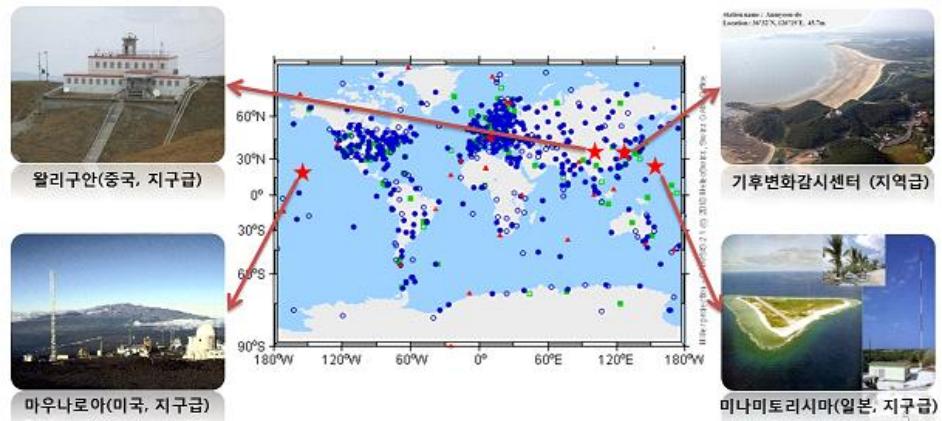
왈리구안(중국, 지구급)

마우나로아(미국, 지구급)

Station name : Anmyeon-do
Location: 36°32'N, 126°19'E, 45.7m

기후변화감시센터 (지역급)

미나미토리시마(일본, 지구급)

60°N
30°N
0°
30°S
60°S
90°S
180°W
120°W
60°W
0°
60°E
120°E
180°W